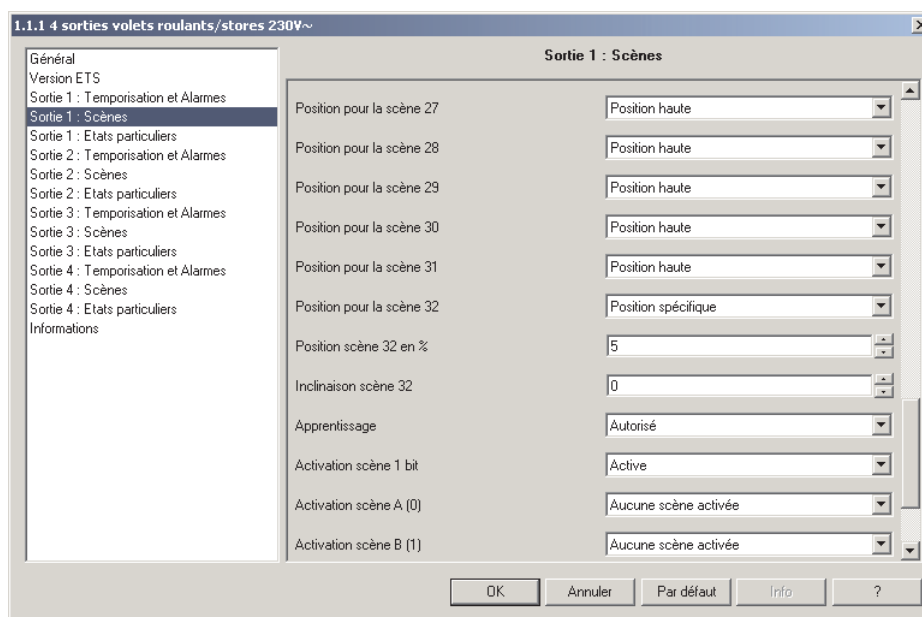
1.1.1 4 sorties volets roulants/stores 230V~

Général
Version ETS
Sortie 1 : Temporisation et Alarmes
Sortie 1 : Scènes
Sortie 1 : Etats particuliers
Sortie 2 : Temporisation et Alarmes
Sortie 2 : Scènes
Sortie 2 : Etats particuliers
Sortie 3 : Temporisation et Alarmes
Sortie 3 : Scènes
Sortie 3 : Etats particuliers
Sortie 4 : Temporisation et Alarmes
Sortie 4 : Scènes
Sortie 4 : Etats particuliers
Informations

Sortie 1 : Scènes

| | |
|---|---|
| Position pour la scène 27 | Position haute |
| Position pour la scène 28 | Position haute |
| Position pour la scène 29 | Position haute |
| Position pour la scène 30 | Position haute |
| Position pour la scène 31 | Position haute |
| Position pour la scène 32 | Position spécifique |
| Position scène 32 en % | 5 |
| Inclinaison scène 32 | 0 |
| Apprentissage | Autorisé |
| Activation scène 1 bit | Active |
| Activation scène A (0) | Aucune scène activée |
| Activation scène B (1) | Aucune scène activée |

OK Annuler Par défaut Info ?